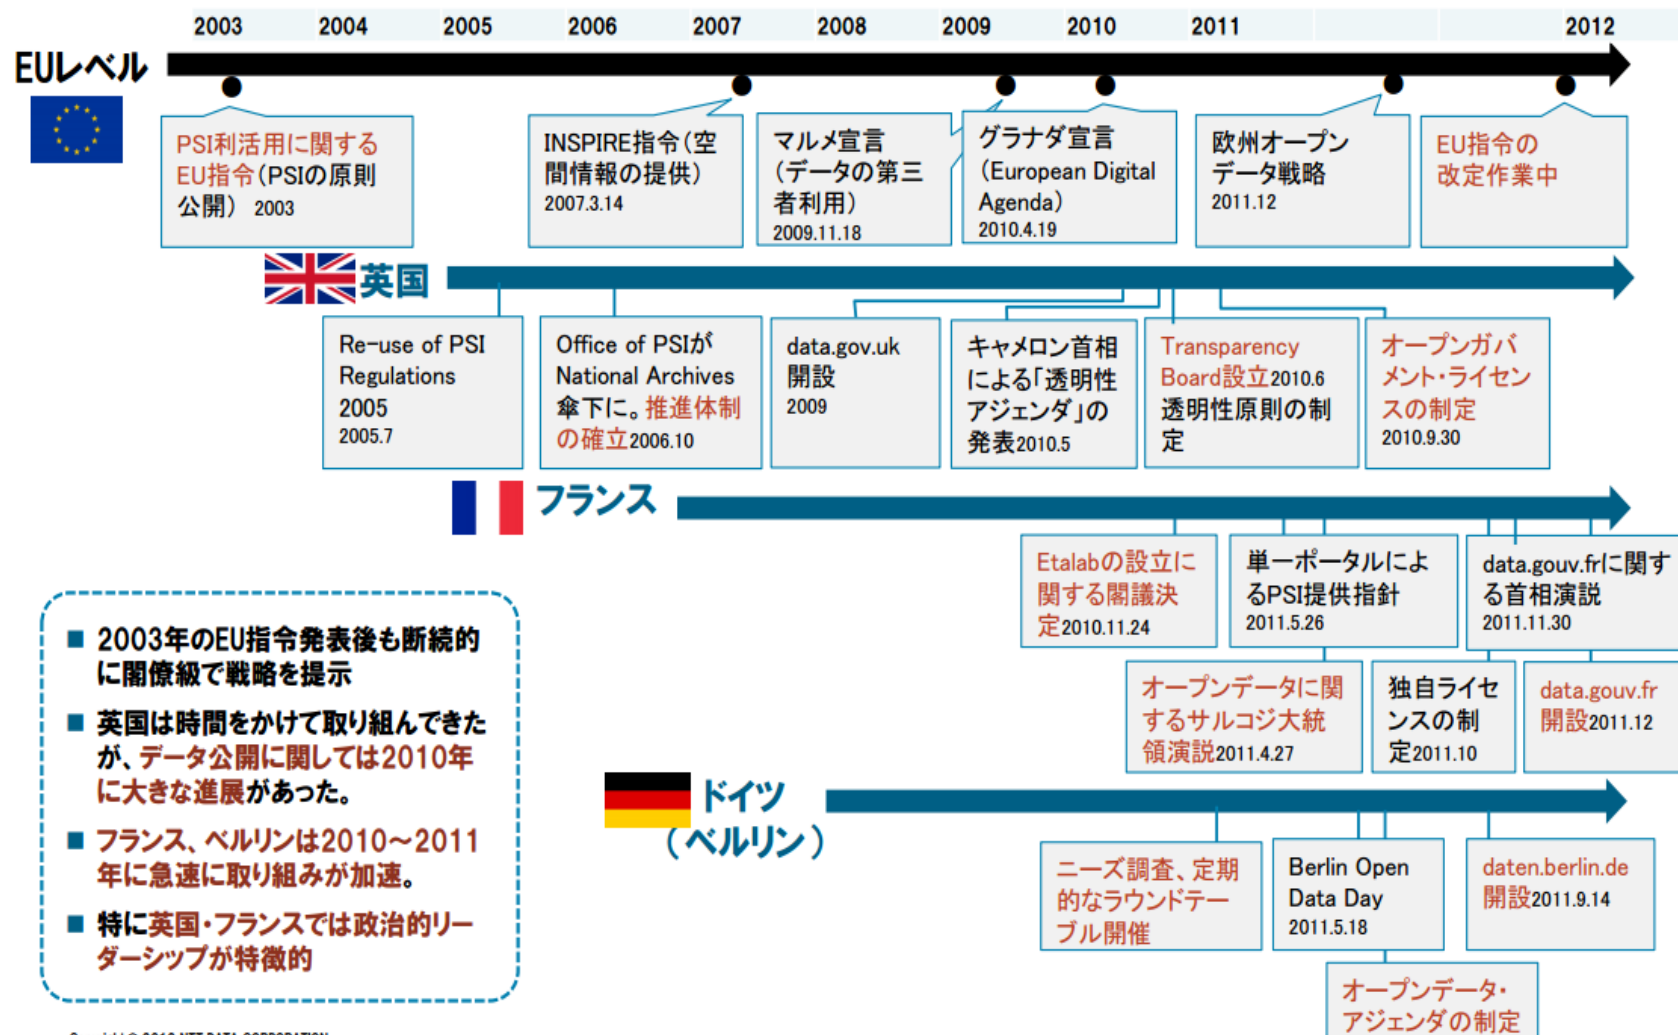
2003 2004 2005 2006 2007 2008 2009 2010 2011 2012

EUレベル

PSI利活用に関するEU指令（PSIの原則公開） 2003

INSPIRE指令（空間情報の提供） 2007.3.14

マルメ宣言（データの第三者利用） 2009.11.18

グラナダ宣言（European Digital Agenda） 2010.4.19

欧州オープンデータ戦略 2011.12

EU指令の改定作業中

英国

Re-use of PSI Regulations 2005 2005.7

Office of PSIがNational Archives傘下に。推進体制の確立2006.10

data.gov.uk開設 2009

キャメロン首相による「透明性アジェンダ」の発表2010.5

Transparency Board設立2010.6 透明性原則の制定

オープンガバメント・ライセンスの制定 2010.9.30

フランス

Etalabの設立に関する閣議決定2010.11.24

単一ポータルによるPSI提供指針 2011.5.26

data.gouv.frに関する首相演説 2011.11.30

オープンデータに関するサルコジ大統領演説2011.4.27

独自ライセンスの制定2011.10

data.gouv.fr開設2011.12

■ 2003年のEU指令発表後も断続的に閣僚級で戦略を提示

■ 英国は時間をかけて取り組んできたが、データ公開に関しては2010年に大きな進展があった。

■ フランス、ベルリンは2010～2011年に急速に取り組みが加速。

■ 特に英国・フランスでは政治的リーダーシップが特徴的

ドイツ（ベルリン）

ニーズ調査、定期的なラウンドテーブル開催

Berlin Open Data Day 2011.5.18

daten.berlin.de開設2011.9.14

オープンデータ・アジェンダの制定